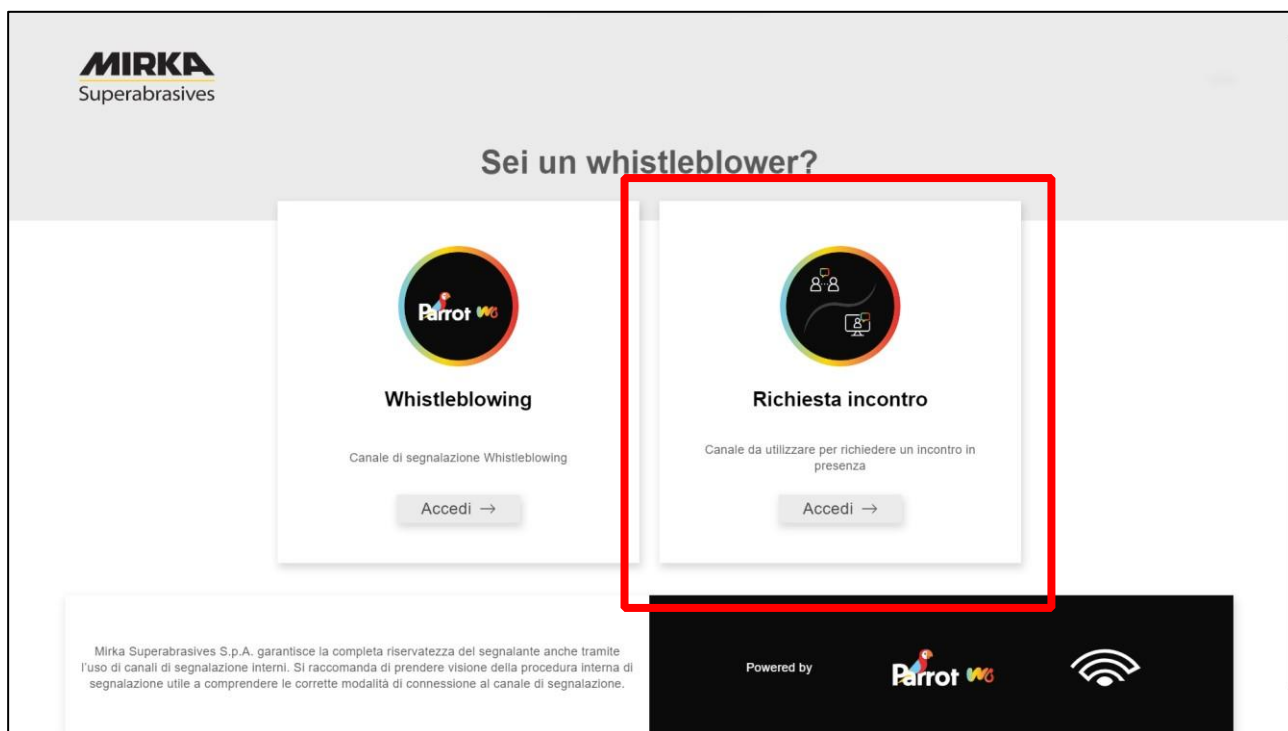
MIRKA
Superabrasives

Sei un whistleblower?

Parrot WB

Whistleblowing

Canale di segnalazione Whistleblowing

Accedi →

Richiesta incontro

Canale da utilizzare per richiedere un incontro in presenza

Accedi →

Mirka Superabrasives S.p.A. garantisce la completa riservatezza del segnalante anche tramite l'uso di canali di segnalazione interni. Si raccomanda di prendere visione della procedura interna di segnalazione utile a comprendere le corrette modalità di connessione al canale di segnalazione.

Powered by

Parrot WB